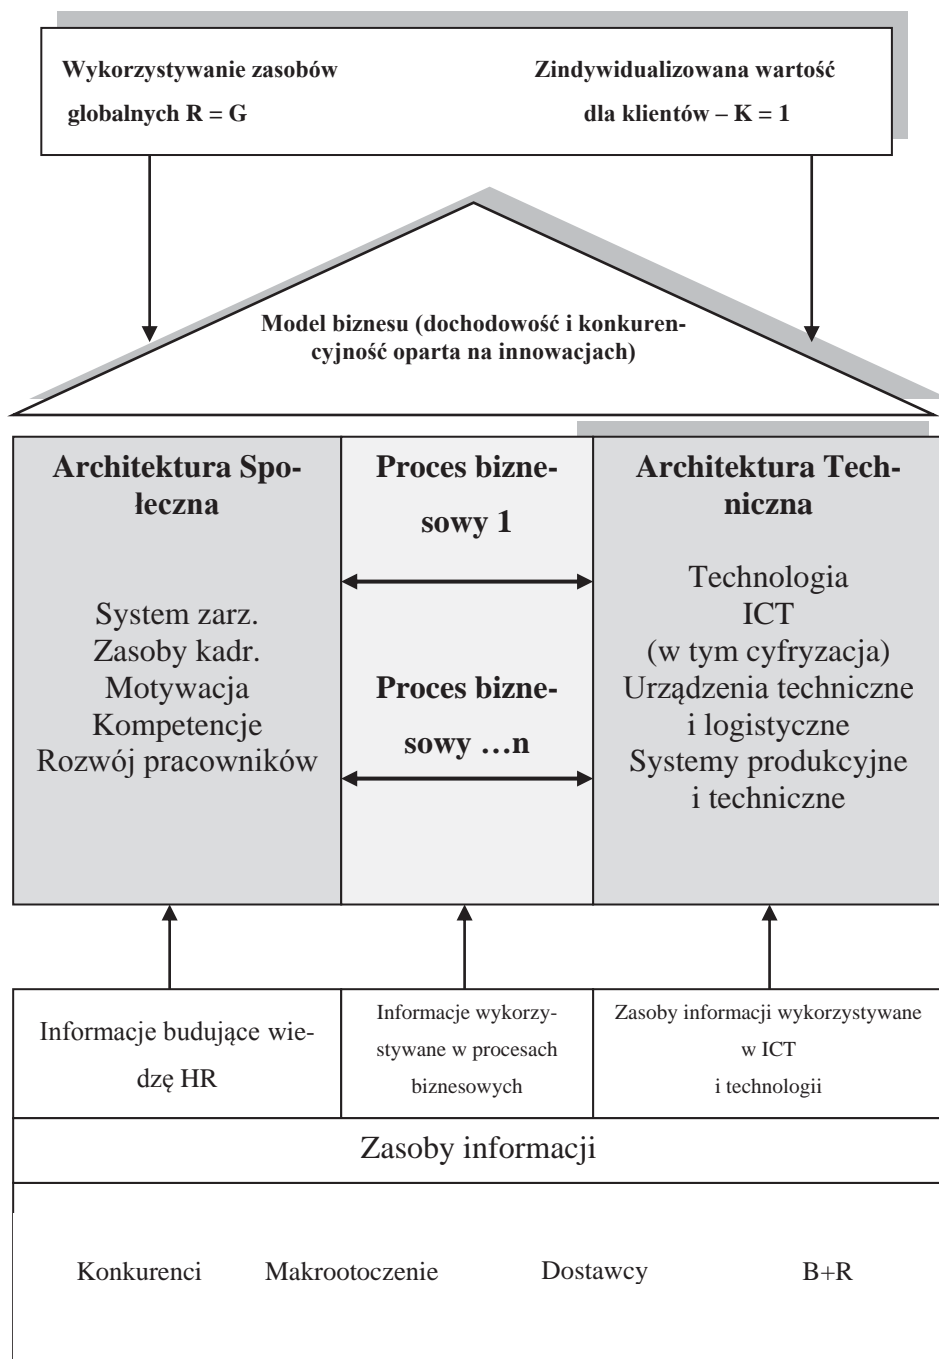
Wykorzystywanie zasobów globalnych R = G

Zindywidualizowana wartość dla klientów – K = 1

Model biznesu (dochodowość i konkurencyjność oparta na innowacjach)

Architektura Społeczna

System zarz.
Zasoby kadr.
Motywacja
Kompetencje
Rozwój pracowników

Proces biznesowy 1

Proces biznesowy …n

Architektura Techniczna

Technologia
ICT
(w tym cyfryzacja)
Urządzenia techniczne i logistyczne
Systemy produkcyjne i techniczne

Informacje budujące wiedzę HR

Informacje wykorzystywane w procesach biznesowych

Zasoby informacji wykorzystywane w ICT i technologii

Zasoby informacji

Konkurenci Makrootoczenie Dostawcy B+R